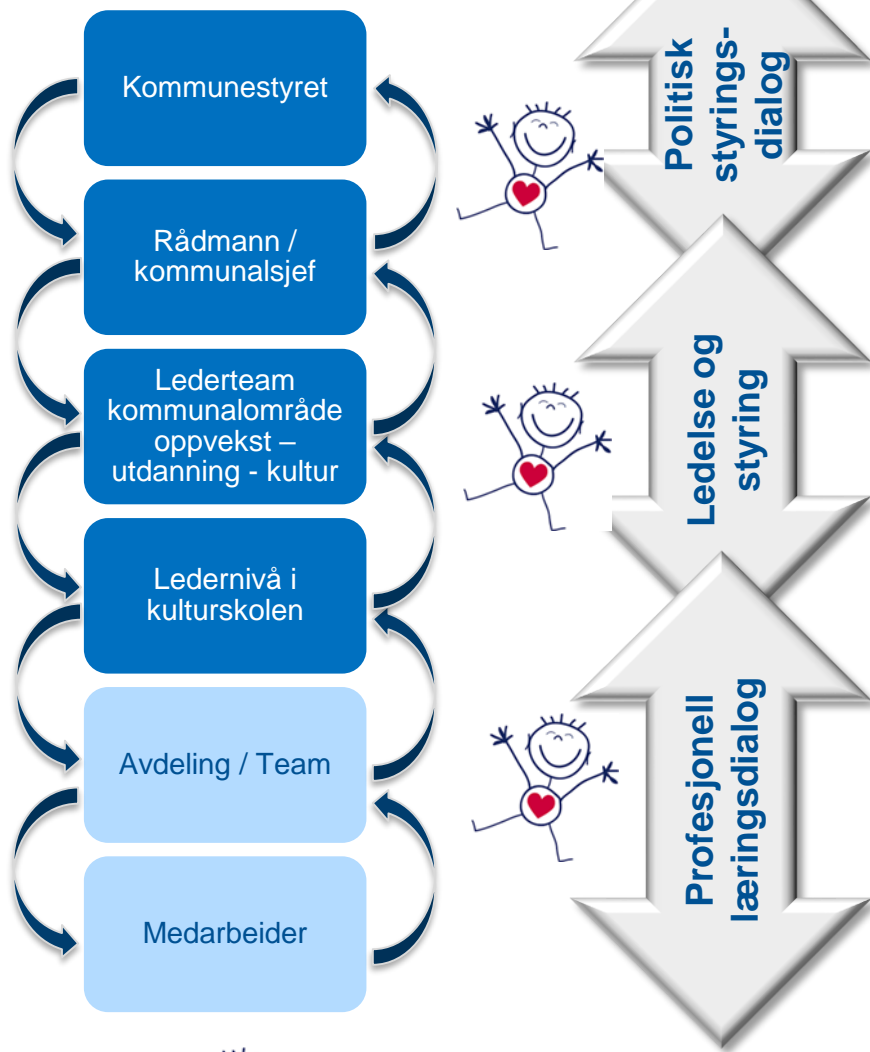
Kommunestyret

Rådmann / kommunalsjef

Lederteam kommunalområde oppvekst – utdanning - kultur

Ledernivå i kulturskolen

Avdeling / Team

Medarbeider

Politisk styrings-dialog

Ledelse og styring

Profesjonell læringsdialog